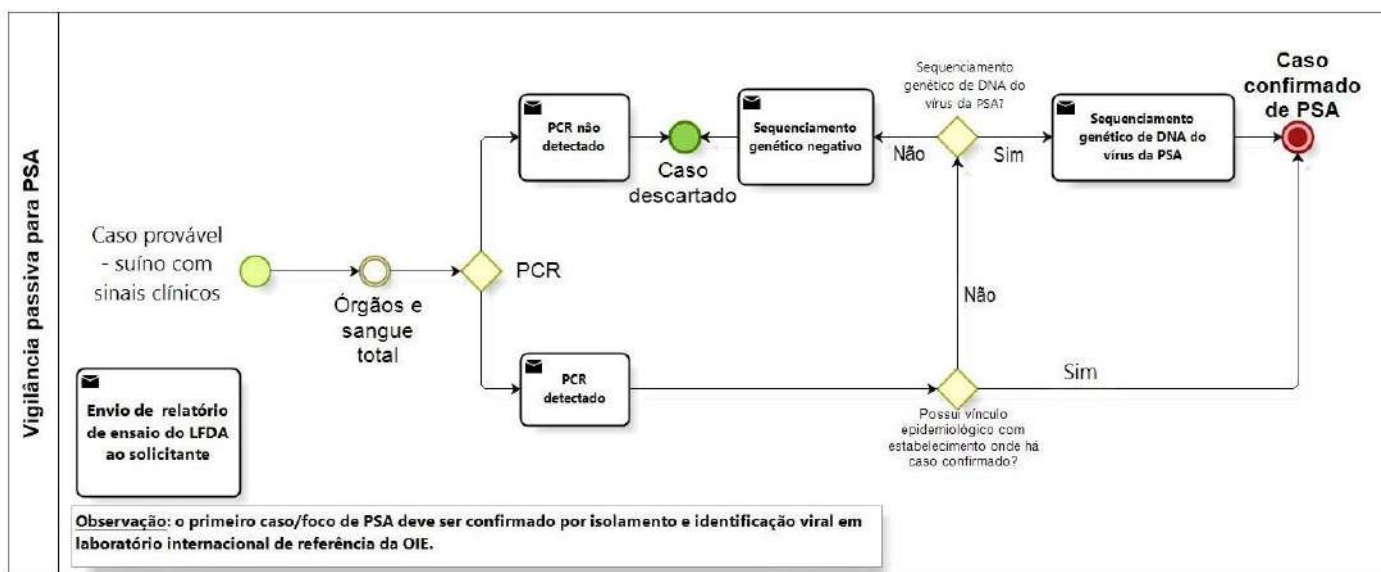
Vigilância passiva para PSA

Caso provável - suíno com sinais clínicos

Órgãos e sangue total

PCR

PCR não detectado

Caso descartado

Sequenciamento genético negativo

Não

Sequenciamento genético de DNA do vírus da PSA?

Sim

Sequenciamento genético de DNA do vírus da PSA

Caso confirmado de PSA

Não

PCR detectado

Sim

Possui vínculo epidemiológico com estabelecimento onde há caso confirmado?

Envio de relatório de ensaio do LFDA ao solicitante

Observação: o primeiro caso/foco de PSA deve ser confirmado por isolamento e identificação viral em laboratório internacional de referência da OIE.